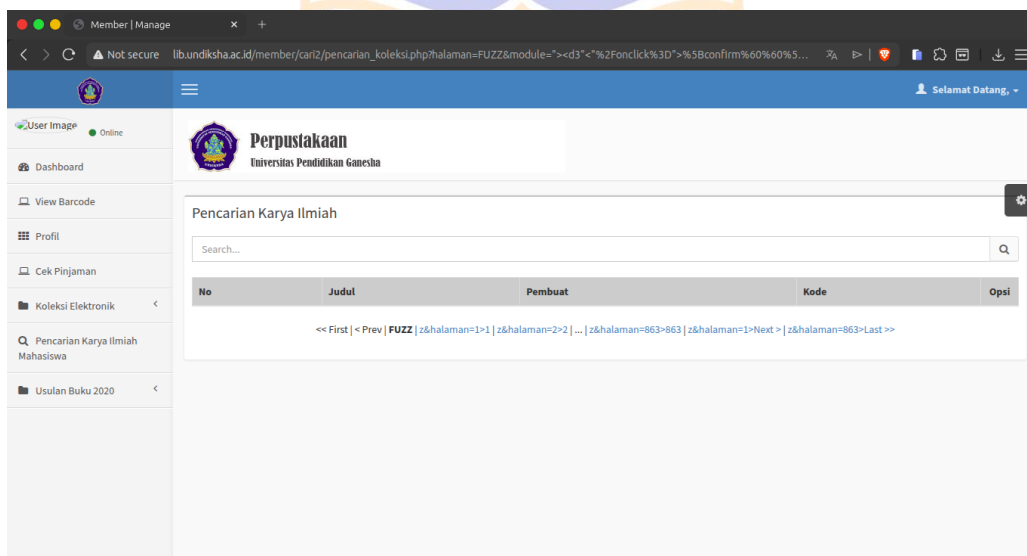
Member | Manage ×

Not secure lib.undiksha.ac.id/member/cari2/pencarian_koleksi.php?halaman=FUZZ&module="><d3"<"%2Fonclick%3D">%5Bconfirm%60%60%5...

Selamat Datang,

User Image Online

Dashboard

View Barcode

Profil

Cek Pinjaman

Koleksi Elektronik

Pencarian Karya Ilmiah Mahasiswa

Usulan Buku 2020

Perpustakaan
Universitas Pendidikan Ganesha

Pencarian Karya Ilmiah

Search...

| No | Judul | Pembuat | Kode | Opsi |
|---|---|---|---|---|

<< First | < Prev | FUZZ | z&halaman=1>1 | z&halaman=2>2 | ... | z&halaman=863>863 | z&halaman=1>Next > | z&halaman=863>Last >>